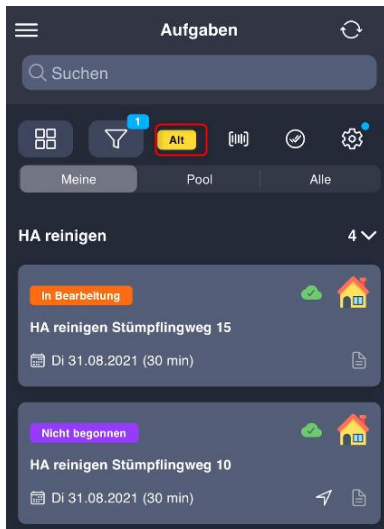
Aufgaben

Suchen

1

Alt

Meine | Pool | Alle

HA reinigen

4

In Bearbeitung

HA reinigen Stümpflingweg 15

Di 31.08.2021 (30 min)

Nicht begonnen

HA reinigen Stümpflingweg 10

Di 31.08.2021 (30 min)